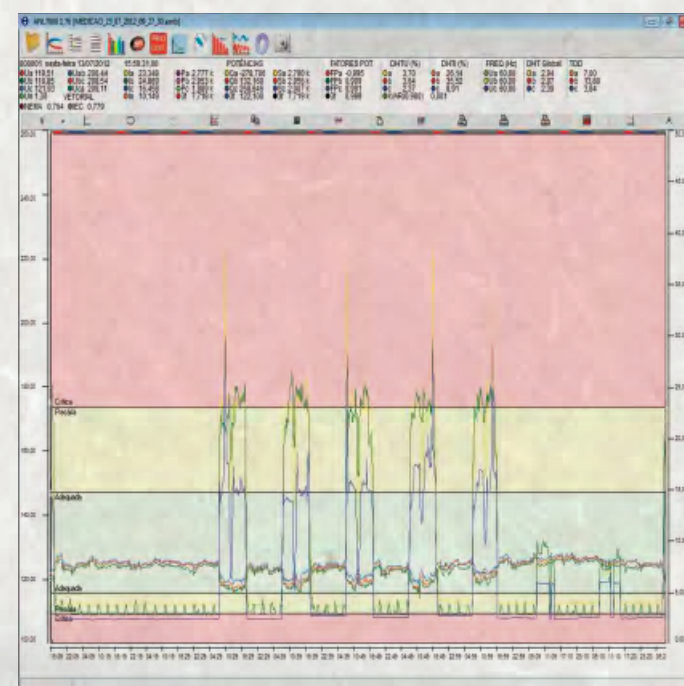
ANL7000 [MEDICAO_13_07_2012_09_27_50.anlb]

sexta-feira 13/07/2012 15:59:31,00
POTÊNCIAS
FATORES POT
DHTU (%)
DHTI (%)
FREQ (Hz)
DHT Global
TDD
VETORIAL

Crítico
Precária
Adequada
Adequada
Precária
Crítico

250,00
240,00
220,00
200,00
180,00
160,00
140,00
120,00
100,00